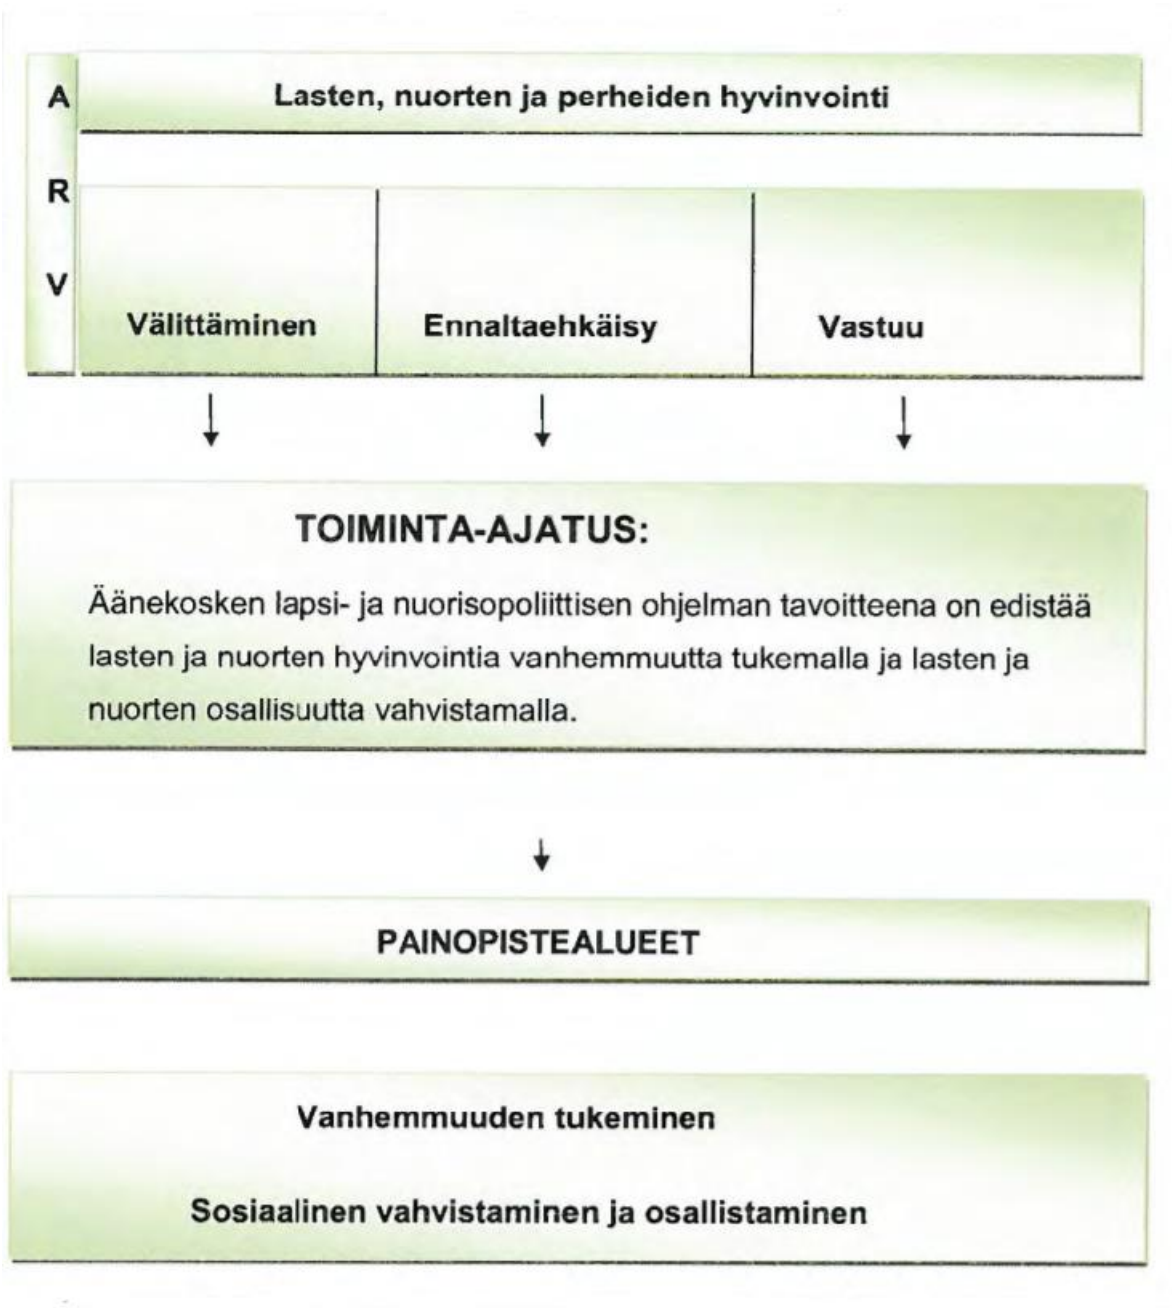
A
R
V

Lasten, nuorten ja perheiden hyvinvointi

Välittäminen

Ennaltaehkäisy

Vastuu

TOIMINTA-AJATUS:

Äänekosken lapsi- ja nuorisopoliittisen ohjelman tavoitteena on edistää lasten ja nuorten hyvinvointia vanhemmuutta tukemalla ja lasten ja nuorten osallisuutta vahvistamalla.

PAINOPISTEALUEET

Vanhemmuuden tukeminen

Sosiaalinen vahvistaminen ja osallistaminen